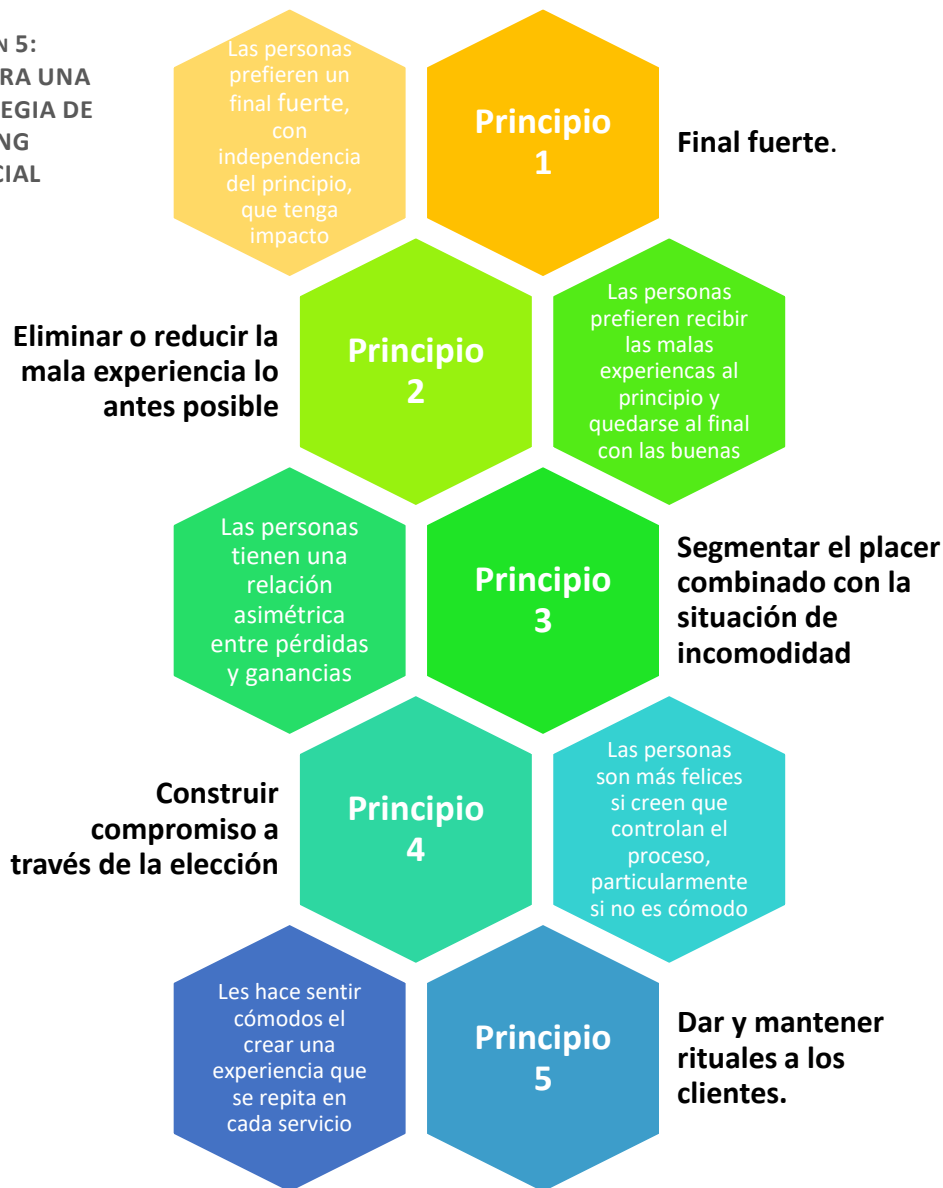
N 5:
RA UNA
EGIA DE
NG
CIAL

Las personas prefieren un final fuerte, con independencia del principio, que tenga impacto

Principio 1

Final fuerte.

Eliminar o reducir la mala experiencia lo antes posible

Principio 2

Las personas prefieren recibir las malas experiencas al principio y quedarse al final con las buenas

Las personas tienen una relación asimétrica entre pérdidas y ganancias

Principio 3

Segmentar el placer combinado con la situación de incomodidad

Construir compromiso a través de la elección

Principio 4

Las personas son más felices si creen que controlan el proceso, particularmente si no es cómodo

Les hace sentir cómodos el crear una experiencia que se repita en cada servicio

Principio 5

Dar y mantener rituales a los clientes.